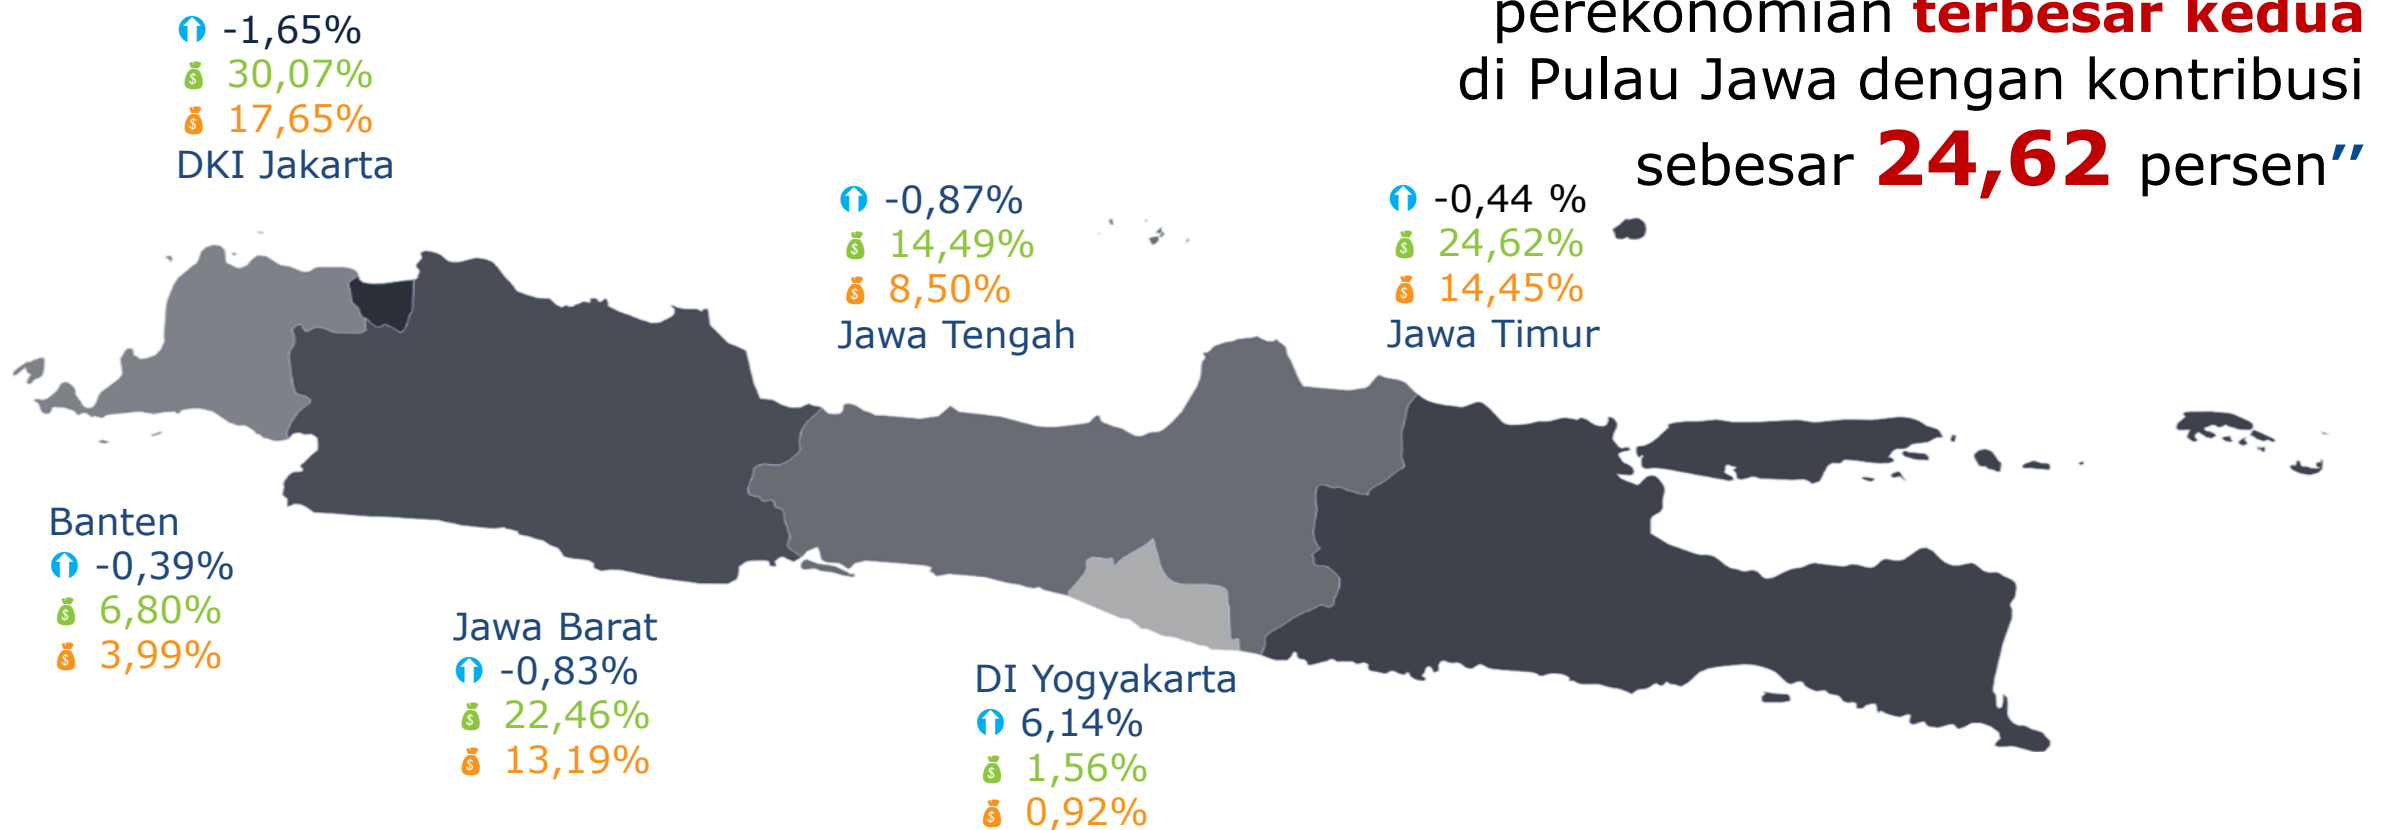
perekonomian terbesar kedua di Pulau Jawa dengan kontribusi sebesar 24,62 persen"

-1,65%
30,07%
17,65%
DKI Jakarta

-0,87%
14,49%
8,50%
Jawa Tengah

-0,44 %
24,62%
14,45%
Jawa Timur

Banten
-0,39%
6,80%
3,99%

Jawa Barat
-0,83%
22,46%
13,19%

DI Yogyakarta
6,14%
1,56%
0,92%